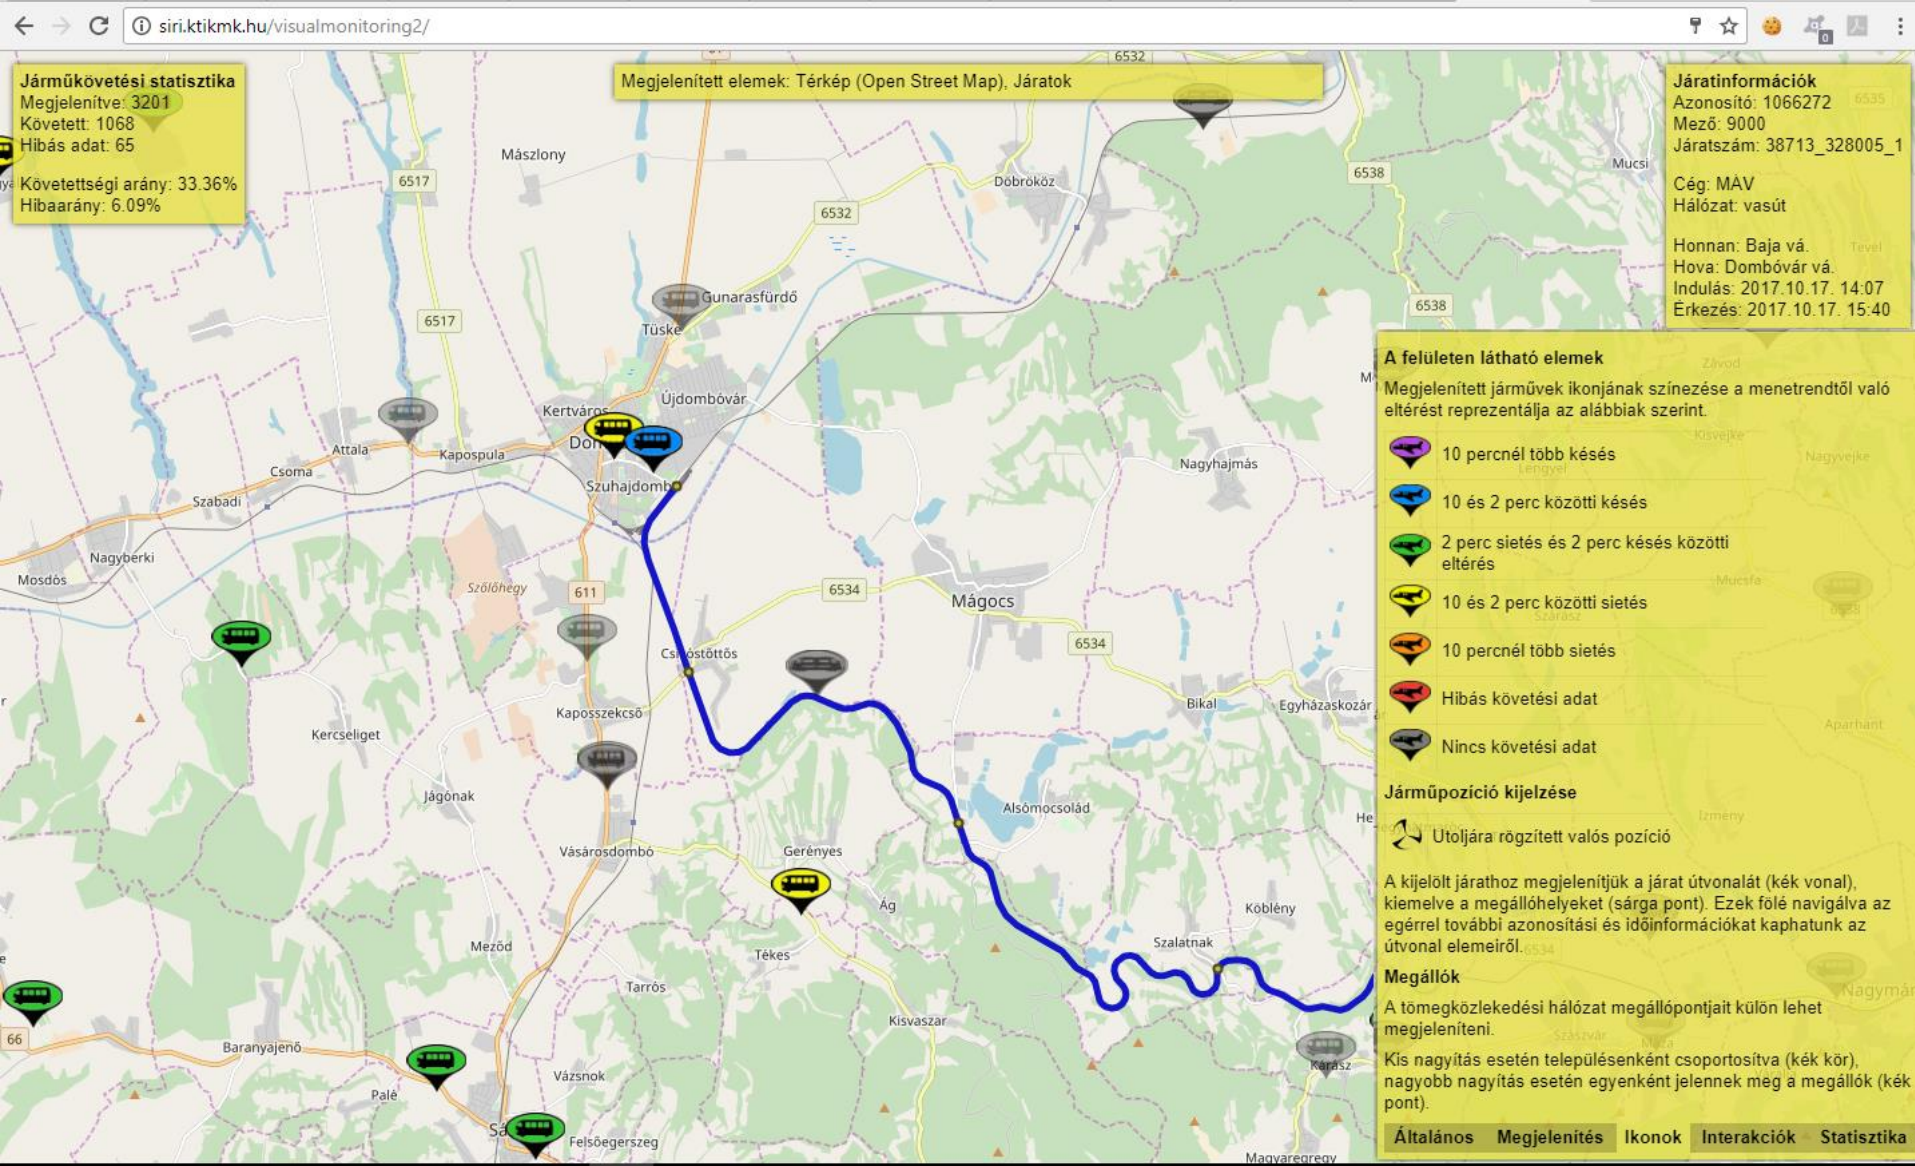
siri.ktikmk.hu/visualmonitoring2/

Járműkövetési statisztika
Megjelenítve: 3201
Követett: 1068
Hibás adat: 65

Követettségi arány: 33.36%
Hibaarány: 6.09%

Megjelenített elemek: Térkép (Open Street Map), Járatok

Járatinformációk
Azonosító: 1066272
Mező: 9000
Járatszám: 38713_328005_1

Cég: MÁV
Hálózat: vasút

Honnan: Baja vá.
Hova: Dombóvár vá.
Indulás: 2017.10.17. 14:07
Érkezés: 2017.10.17. 15:40

A felületen látható elemek
Megjelenített járművek ikonjának színezése a menetrendtől való eltérést reprezentálja az alábbiak szerint.

10 percnél több késés
10 és 2 perc közötti késés
2 perc sietés és 2 perc késés közötti eltérés
10 és 2 perc közötti sietés
10 percnél több sietés
Hibás követési adat
Nincs követési adat

Járműpozíció kijelzése
Utoljára rögzített valós pozíció

A kijelölt járathoz megjelenítjük a járat útvonalát (kék vonal), kiemelve a megállóhelyeket (sárga pont). Ezek fölé navigálva az egérrel további azonosítási és időinformációkat kaphatunk az útvonal elemeiről.

Megállók
A tömegközlekedési hálózat megállópontjait külön lehet megjeleníteni.
Kis nagyítás esetén településenként csoportosítva (kék kör), nagyobb nagyítás esetén egyenként jelennek meg a megállók (kék pont).

Általános Megjelenítés Ikonok Interakciók Statisztika

Mászlony 6517 6532 Dőbrököz 6538 Mucsi Gunarasfürdő Tüske Kertváros Újdombóvár Attala Kaposzpula Csoma Szabadi Dom Szuhajdomb Nagyhajmás Nagyberki Mosdós Szőlőhegy 611 6534 Mágocs Csikóstőttős Kaposszekcső Bikal Egyházaskozár Kercseliget Jágónak Alsómocsolád Vásárosdombó Gerényes Ág Köblény Meződ Tékes Szalatnak Tarrós Kisvaszar Baranyajenő Vázsnok Palé Karász Felsőegerszeg Magyaregregy 66